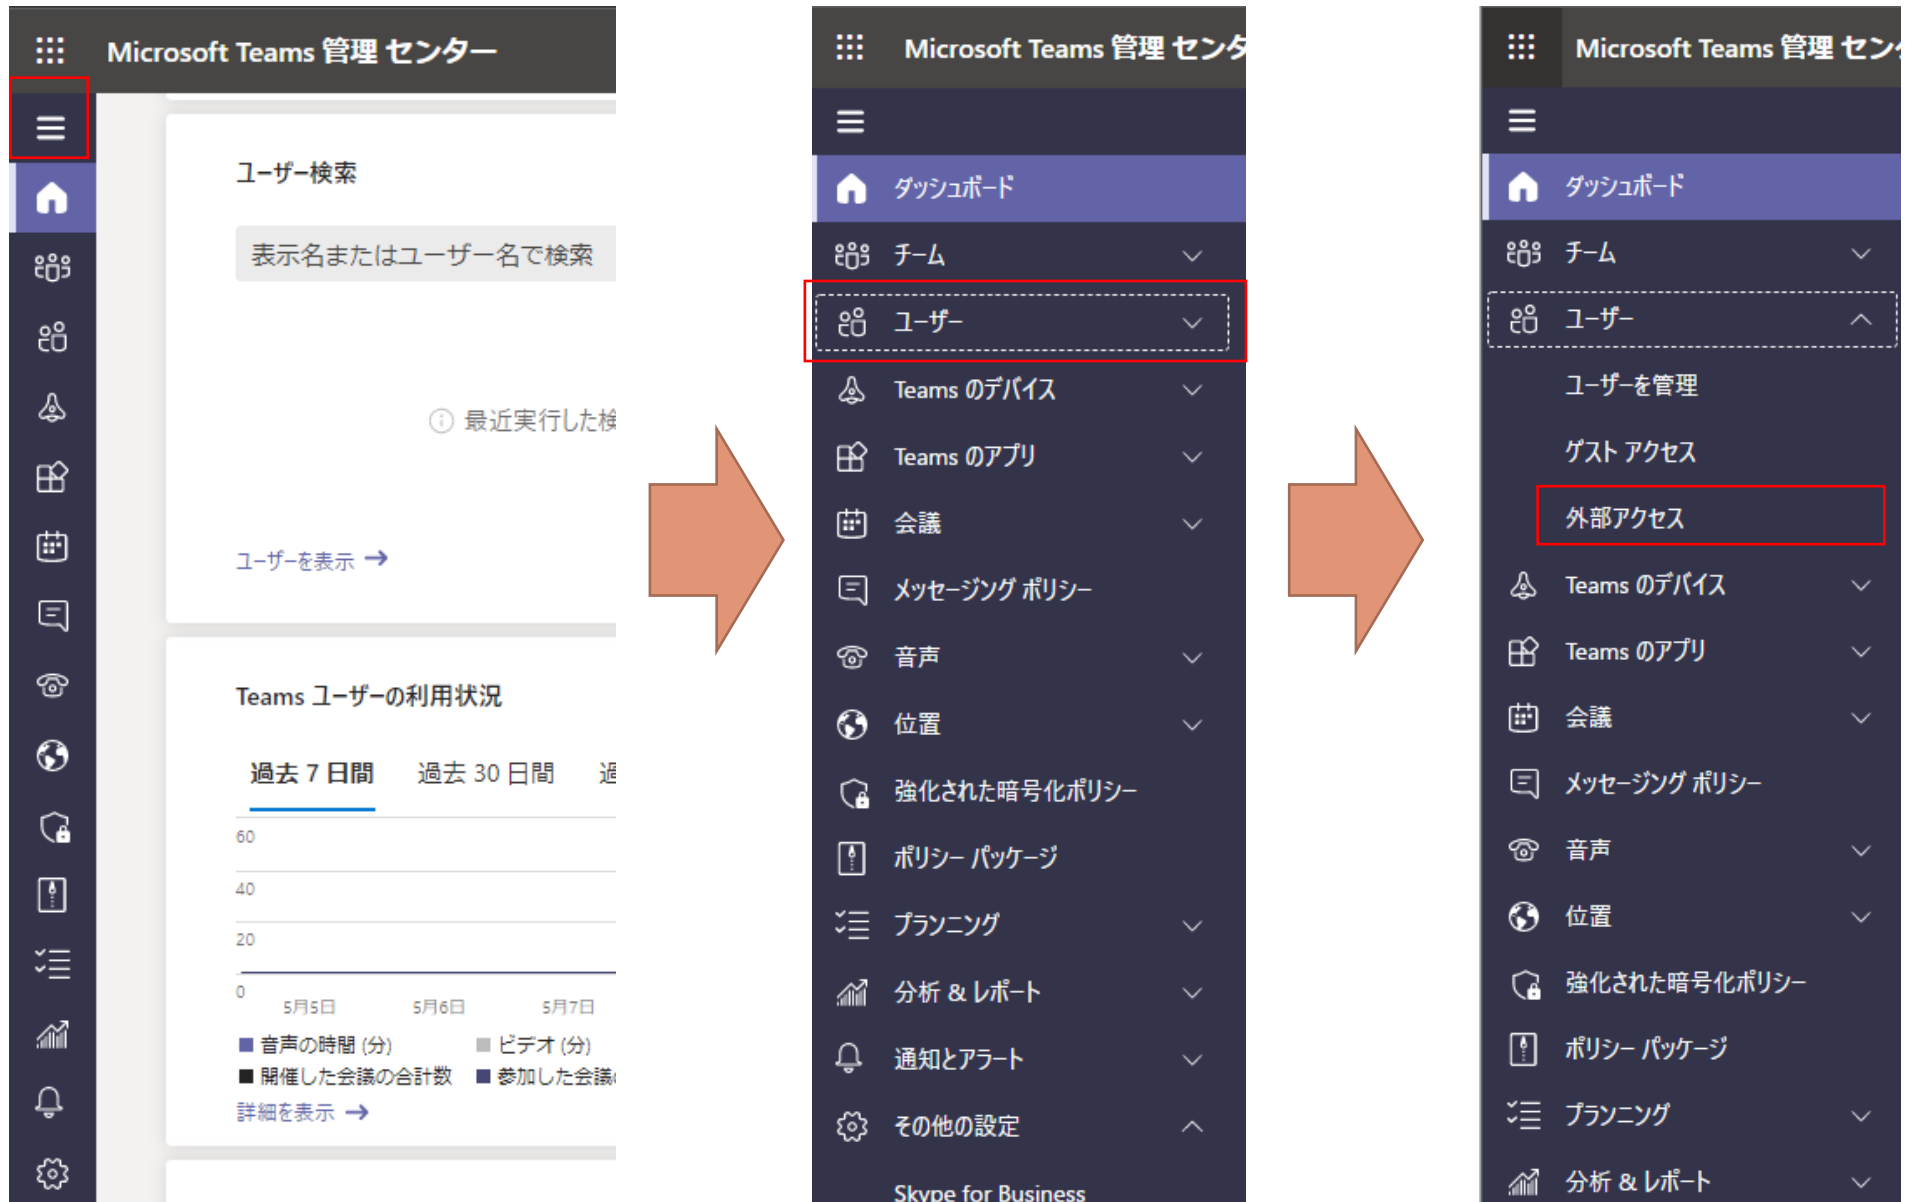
Microsoft Teams 管理 センター

ユーザー検索

表示名またはユーザー名で検索

最近実行した検

ユーザーを表示 →

Teams ユーザーの利用状況

過去 7 日間 過去 30 日間 過

60
40
20
0
5月5日 5月6日 5月7日

音声の時間 (分) ビデオ (分)
開催した会議の合計数 参加した会議

詳細を表示 →

Microsoft Teams 管理 センタ

ダッシュボード
チーム
ユーザー
Teams のデバイス
Teams のアプリ
会議
メッセージング ポリシー
音声
位置
強化された暗号化ポリシー
ポリシー パッケージ
プランニング
分析 & レポート
通知とアラート
その他の設定
Skype for Business

Microsoft Teams 管理 セン

ダッシュボード
チーム
ユーザー
ユーザーを管理
ゲスト アクセス
外部アクセス
Teams のデバイス
Teams のアプリ
会議
メッセージング ポリシー
音声
位置
強化された暗号化ポリシー
ポリシー パッケージ
プランニング
分析 & レポート